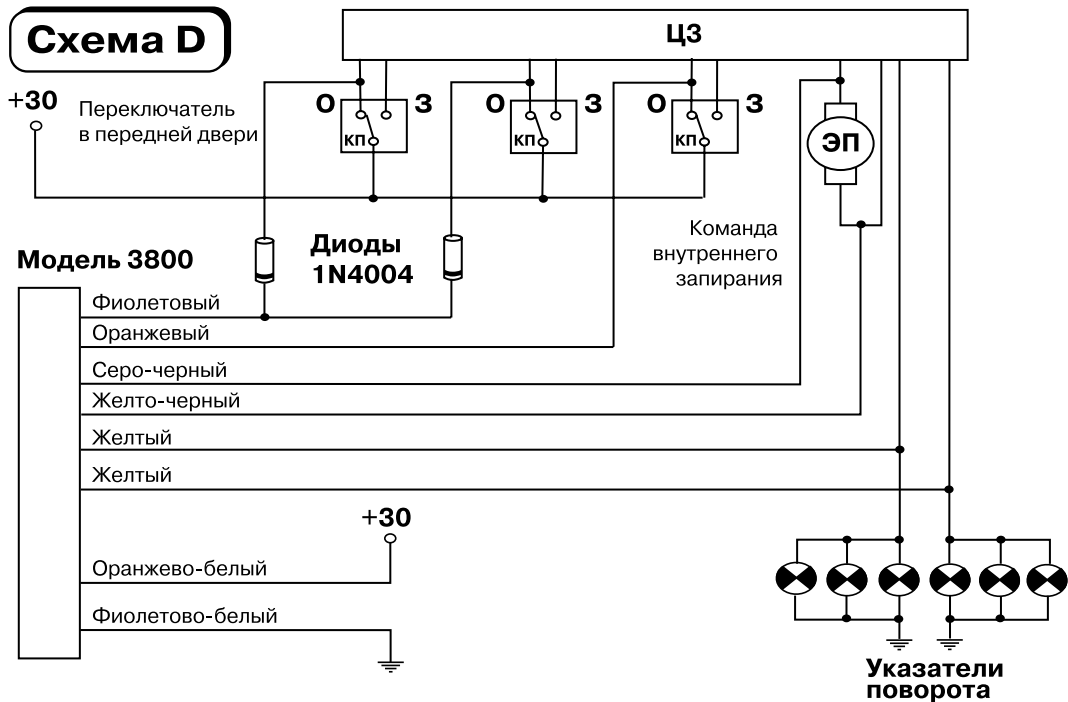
Схема D

ЦЗ

+30 Переключатель в передней двери

О КП З

О КП З

О КП З

ЭП

Команда внутреннего запирания

Диоды 1N4004

Модель 3800

Фиолетовый

Оранжевый

Серо-черный

Желто-черный

Желтый

Желтый

+30

Оранжево-белый

Фиолетово-белый

Указатели поворота